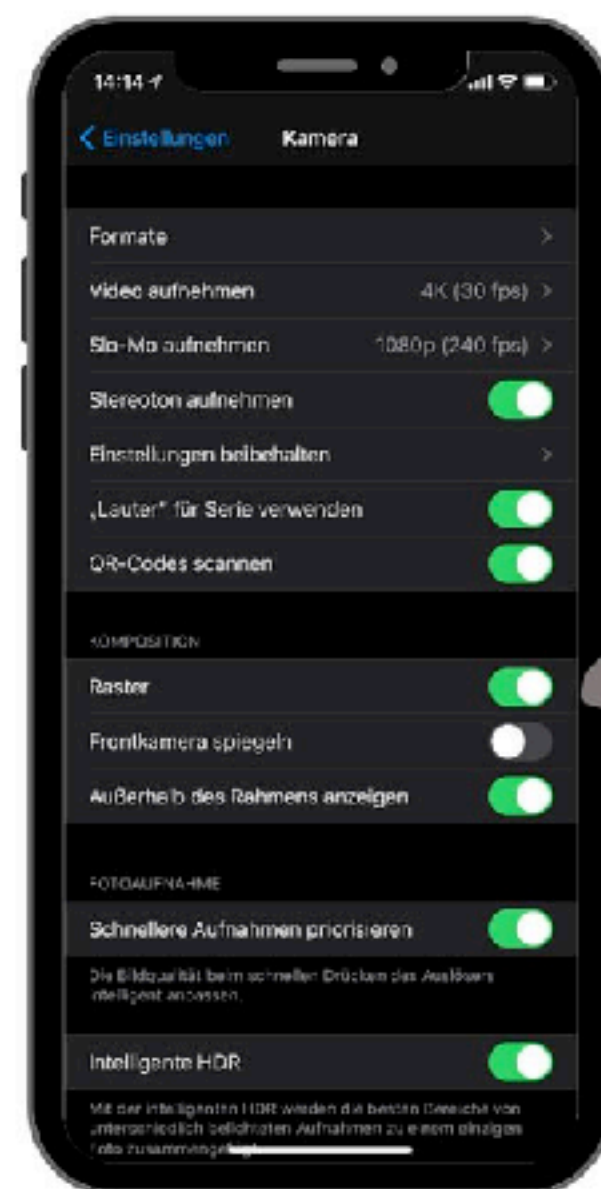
14:14

Einstellungen Kamera

Formate

Video aufnehmen 4K (30 fps)

Slo-Mo aufnehmen 1080p (240 fps)

Stereoton aufnehmen

Einstellungen beibehalten

„Lauter" für Serie verwenden

QR-Codes scannen

KOMPOSITION

Raster

Frontkamera spiegeln

Außerhalb des Rahmens anzeigen

FOTOAUFNAHME

Schnellere Aufnahmen priorisieren

Die Bildqualität beim schnellen Drücken des Auslösers intelligent anpassen.

Intelligente HDR

Mit der intelligenten HDR werden die besten Bereiche von unterschiedlich belichteten Aufnahmen zu einem einzigen Foto zusammengef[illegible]